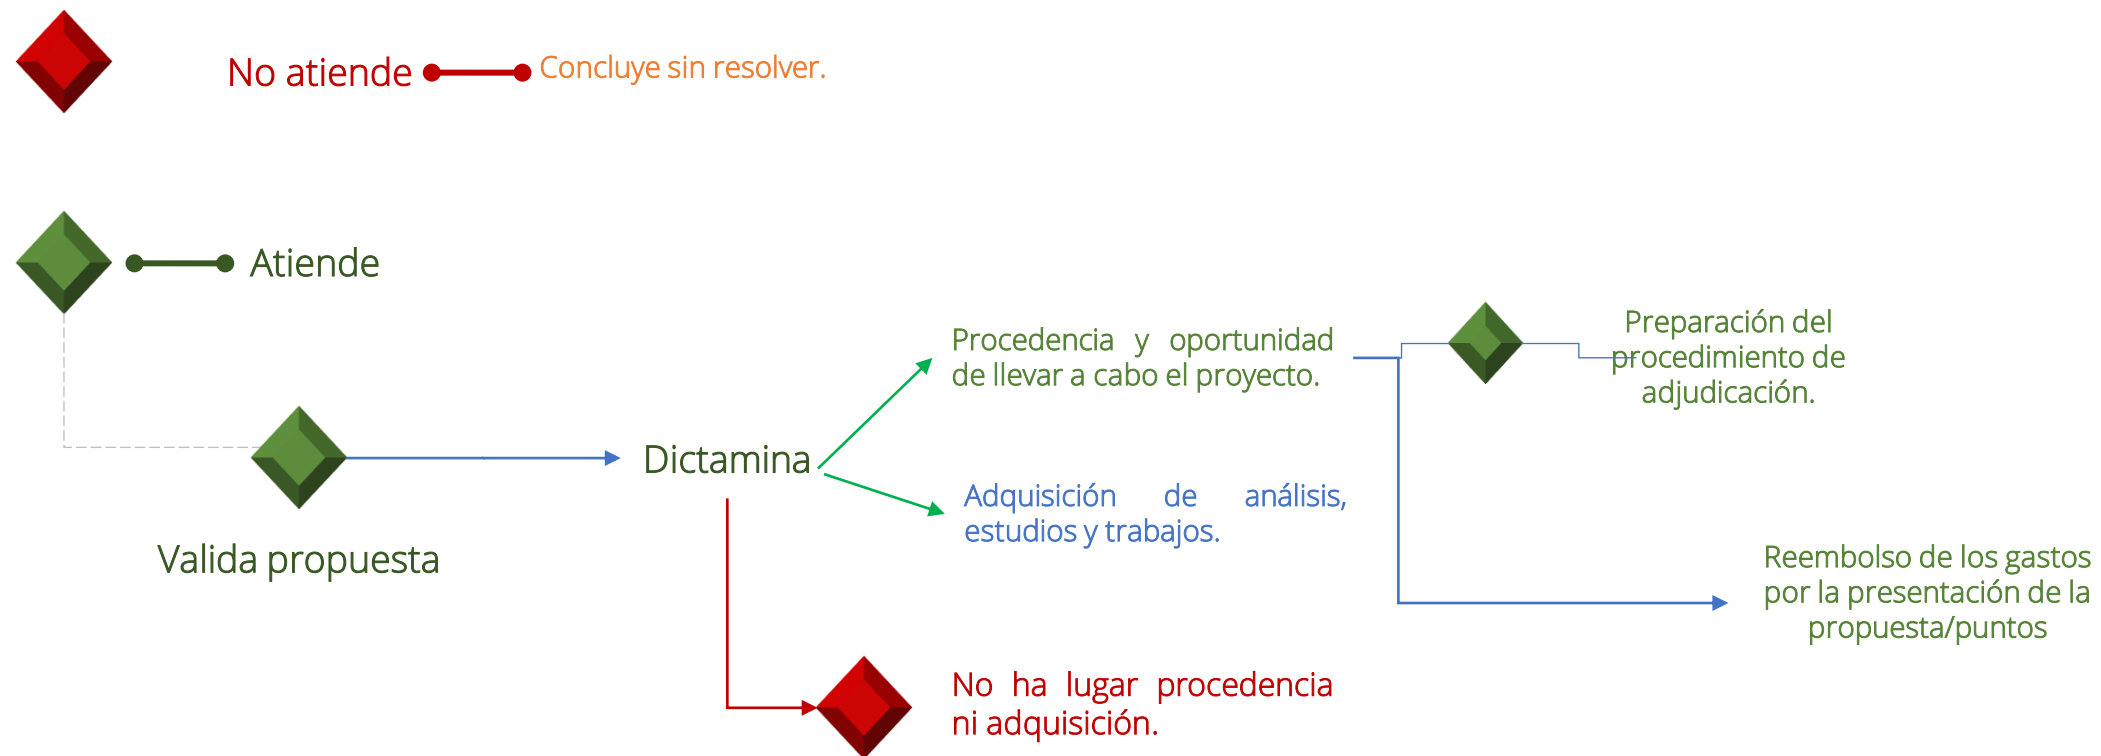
No atiende

Concluye sin resolver.

Atiende

Procedencia y oportunidad de llevar a cabo el proyecto.

Preparación del procedimiento de adjudicación.

Dictamina

Adquisición de análisis, estudios y trabajos.

Valida propuesta

Reembolso de los gastos por la presentación de la propuesta/puntos

No ha lugar procedencia ni adquisición.